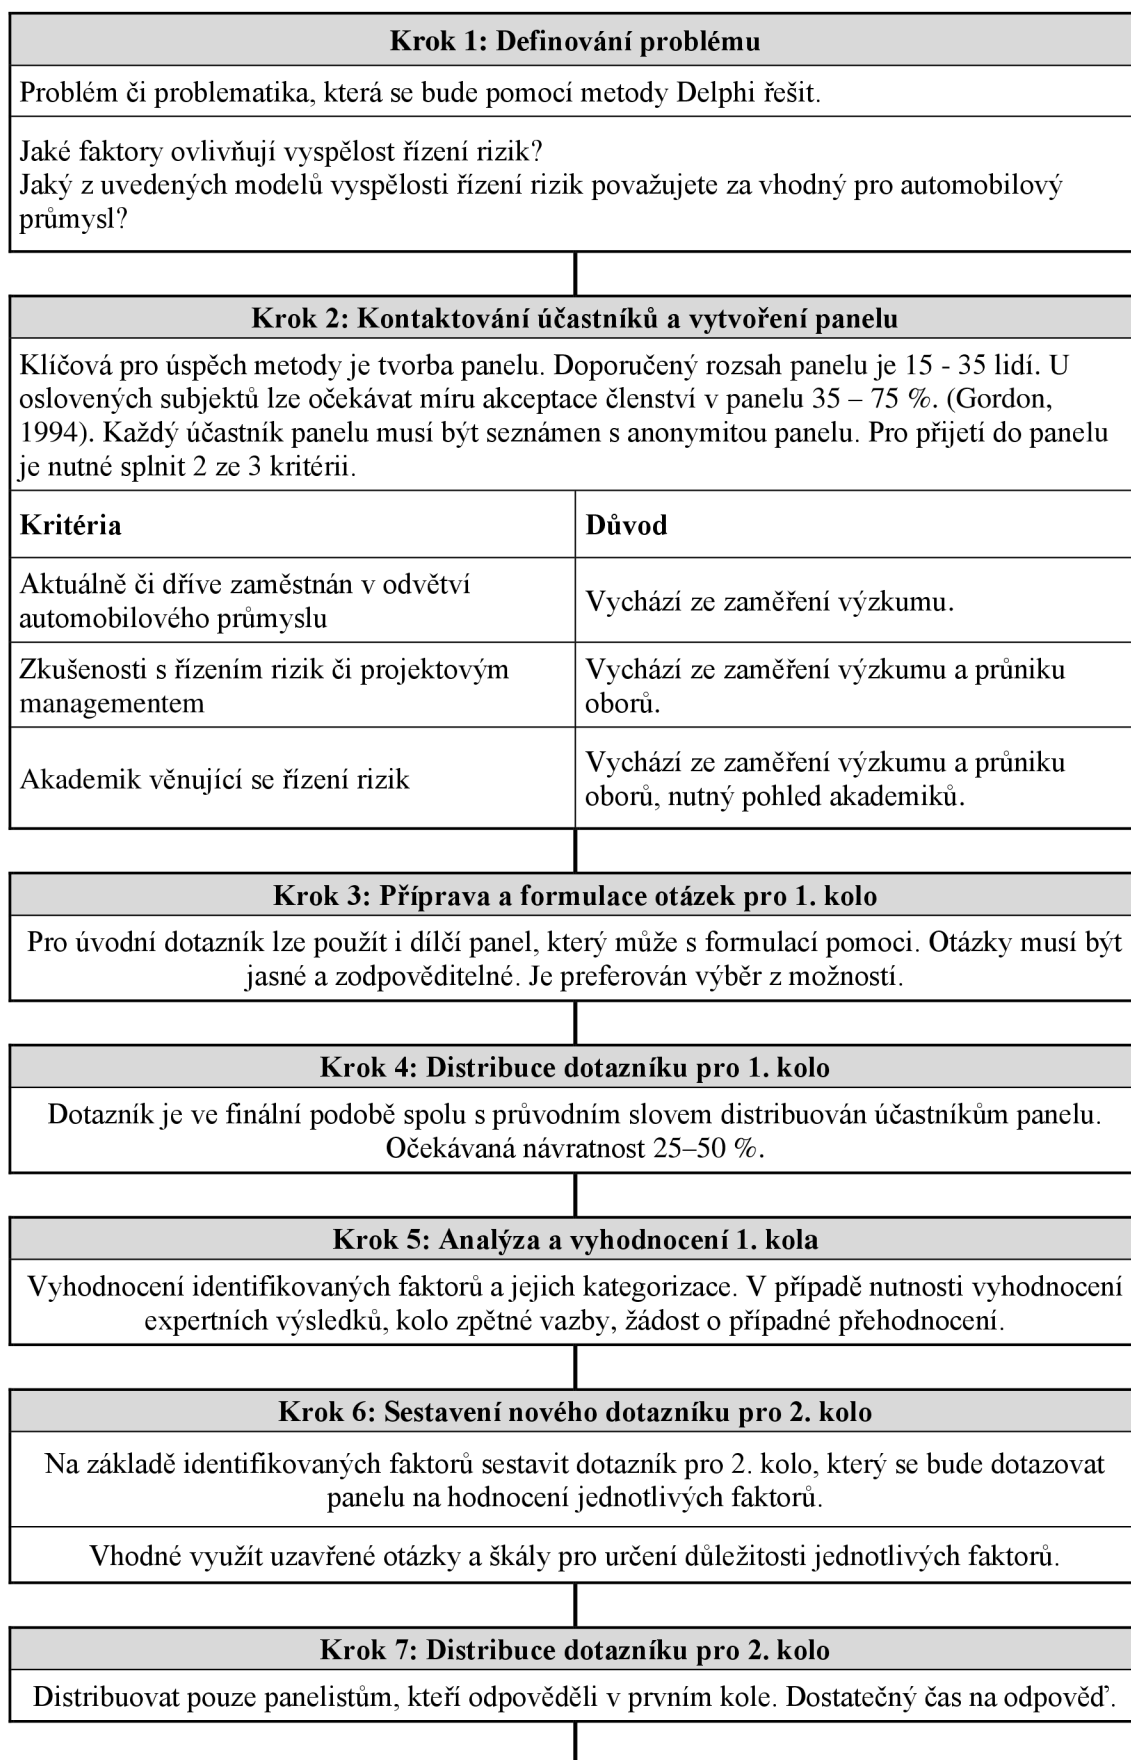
Krok 1: Definování problému

Problém či problematika, která se bude pomocí metody Delphi řešit.

Jaké faktory ovlivňují vyspělost řízení rizik?
Jaký z uvedených modelů vyspělosti řízení rizik považujete za vhodný pro automobilový průmysl?

Krok 2: Kontaktování účastníků a vytvoření panelu

Klíčová pro úspěch metody je tvorba panelu. Doporučený rozsah panelu je 15 - 35 lidí. U oslovených subjektů lze očekávat míru akceptace členství v panelu 35 – 75 %. (Gordon, 1994). Každý účastník panelu musí být seznámen s anonymitou panelu. Pro přijetí do panelu je nutné splnit 2 ze 3 kritérii.

| Kritéria | Důvod |
|---|---|
| Aktuálně či dříve zaměstnán v odvětví automobilového průmyslu | Vychází ze zaměření výzkumu. |
| Zkušenosti s řízením rizik či projektovým managementem | Vychází ze zaměření výzkumu a průniku oborů. |
| Akademik věnující se řízení rizik | Vychází ze zaměření výzkumu a průniku oborů, nutný pohled akademiků. |

Krok 3: Příprava a formulace otázek pro 1. kolo

Pro úvodní dotazník lze použít i dílčí panel, který může s formulací pomoci. Otázky musí být jasné a zodpověditelné. Je preferován výběr z možností.

Krok 4: Distribuce dotazníku pro 1. kolo

Dotazník je ve finální podobě spolu s průvodním slovem distribuován účastníkům panelu. Očekávaná návratnost 25–50 %.

Krok 5: Analýza a vyhodnocení 1. kola

Vyhodnocení identifikovaných faktorů a jejich kategorizace. V případě nutnosti vyhodnocení expertních výsledků, kolo zpětné vazby, žádost o případné přehodnocení.

Krok 6: Sestavení nového dotazníku pro 2. kolo

Na základě identifikovaných faktorů sestavit dotazník pro 2. kolo, který se bude dotazovat panelu na hodnocení jednotlivých faktorů.

Vhodné využít uzavřené otázky a škály pro určení důležitosti jednotlivých faktorů.

Krok 7: Distribuce dotazníku pro 2. kolo

Distribuovat pouze panelistům, kteří odpověděli v prvním kole. Dostatečný čas na odpověď.